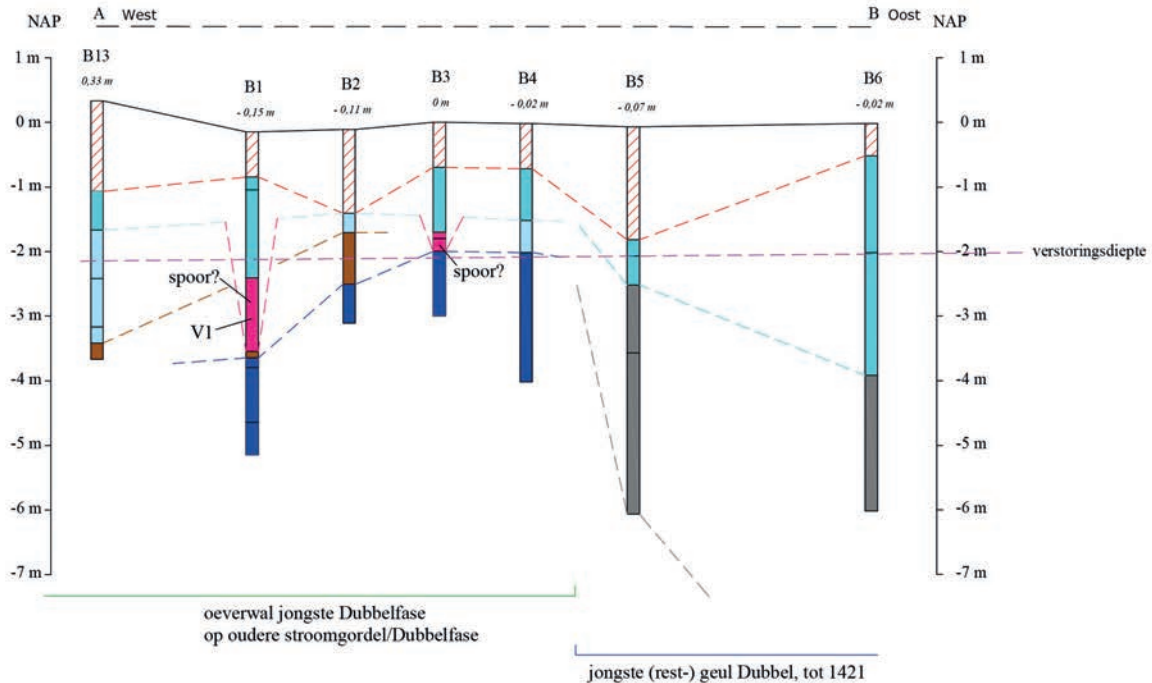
NAP A West

B Oost NAP

1 m
0 m
-1 m
-2 m
-3 m
-4 m
-5 m
-6 m
-7 m

B13
0,33 m

B1
- 0,15 m

B2
- 0,11 m

B3
0 m

B4
- 0,02 m

B5
- 0,07 m

B6
- 0,02 m

spoor?

V1

spoor?

verstoringsdiepte

1 m
0 m
-1 m
-2 m
-3 m
-4 m
-5 m
-6 m
-7 m

oeverwal jongste Dubbelfase
op oudere stroomgordel/Dubbelfase

jongste (rest-) geul Dubbel, tot 1421